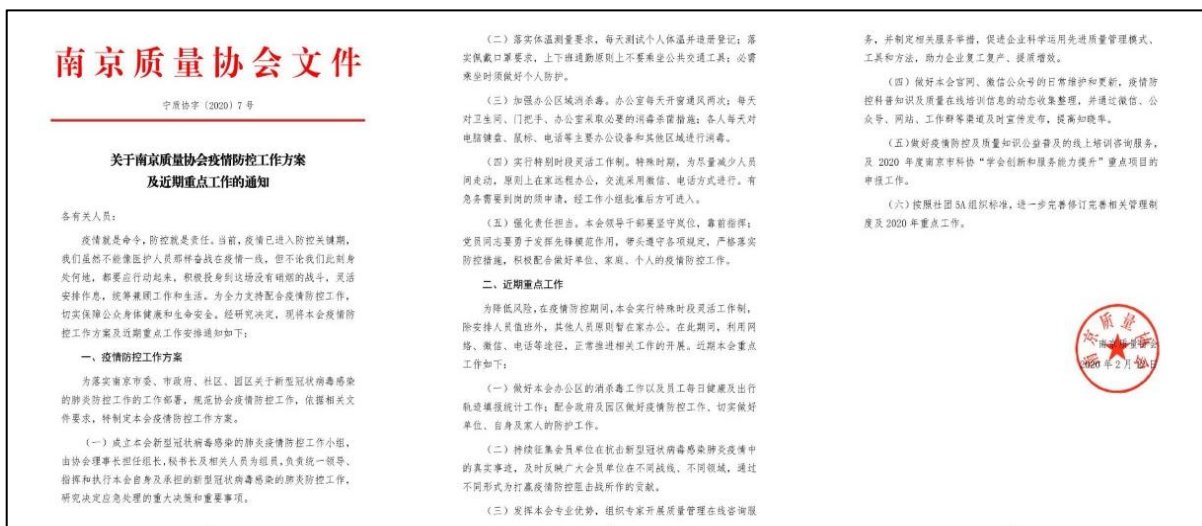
南京质量协会文件

宁质协字〔2020〕7号

关于南京质量协会疫情防控工作方案及近期重点工作的通知

各有关人员：

疫情就是命令，防控就是责任。当前，疫情已进入防控关键期，我们虽然不能像医护人员那样奋战在疫情一线，但不论我们此刻身处何地，都要迅速行动起来，积极投身到这场没有硝烟的战斗，灵活安排作息，统筹兼顾工作和生活。为全力支持配合疫情防控工作，切实保障公众身体健康和生命安全，经研究决定，现将本会疫情防控工作方案及近期重点工作安排通知如下：

一、疫情防控工作方案

为落实南京市委、市政府、社区、园区关于新型冠状病毒感染的肺炎防控工作的工作部署，规范协会疫情防控工作，依据相关文件要求，特制定本会疫情防控工作方案。

（一）成立本会新型冠状病毒感染的肺炎疫情防控工作小组，由协会理事长担任组长，秘书长及相关人员为组员，负责统一领导、指挥和执行本会自身及承担的新型冠状病毒感染的肺炎防控工作，研究决定应急处理的重大决策和重要事项。

（二）落实体温测量要求，每天测试个人体温并逐册登记；落实佩戴口罩要求，上下班通勤原则上不要乘坐公共交通工具；必需乘坐时须做好个人防护。

（三）加强办公区域消杀毒。办公室每天开窗通风两次；每天对卫生间、门把手、办公室采取必要的消毒杀菌措施；各人每天对电脑键盘、鼠标、电话等主要办公设备和其他区域进行消毒。

（四）实行特别时段灵活工作制。特殊时期，为尽量减少人员间走动，原则上在家远程办公，交流采用微信、电话方式进行。有急务需要到岗的须申请，经工作小组批准后方可进入。

（五）强化责任担当。本会领导干部要坚守岗位，靠前指挥；党员同志要勇于发挥先锋模范作用，带头遵守各项规定，严格落实防控措施，积极配合做好单位、家庭、个人的疫情防控工作。

二、近期重点工作

为降低风险，在疫情防控期间，本会实行特殊时段灵活工作制，除安排人员值班外，其他人员原则暂在家办公。在此期间，利用网络、微信、电话等途径，正常推进相关工作的开展。近期本会重点工作如下：

（一）做好本会办公区的消杀毒工作以及员工每日健康及出行轨迹填报统计工作；配合政府及园区做好疫情防控工作，切实做好单位、自身及家人的防护工作。

（二）持续征集会员单位在抗击新型冠状病毒感染肺炎疫情中的真实事迹，及时反映广大会员单位在不同战线、不同领域，通过不同形式为打赢疫情防控阻击战所作的贡献。

（三）发挥本会专业优势，组织专家开展质量管理在线咨询服务，并制定相关服务举措，促进企业科学运用先进质量管理模式、工具和方法，助力企业复工复产、提质增效。

（四）做好本会官网、微信公众号的日常维护和更新，疫情防控科普知识及质量在线培训信息的动态收集整理，并通过微信、公众号、网站、工作群等渠道及时宣传发布，提高知晓率。

（五）做好疫情防控及质量知识公益普及的线上培训咨询服务，及2020年度南京市科协"学会创新和服务能力提升"重点项目的申报工作。

（六）按照社团5A组织标准，进一步完善修订完善相关管理制度及2020年重点工作。

南京质量协会
2020年2月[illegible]日